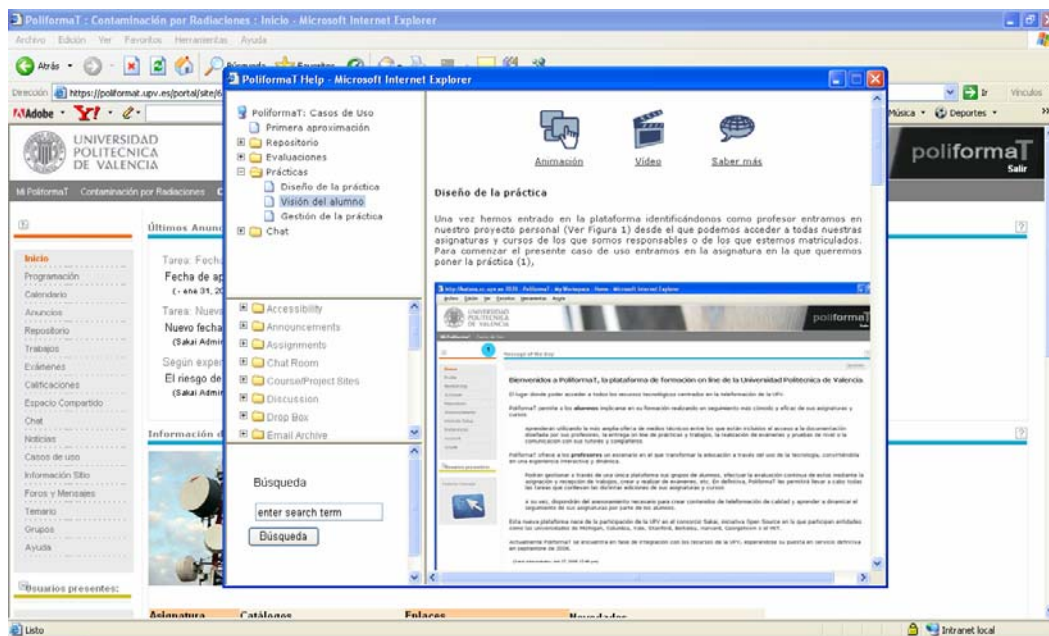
PoliformaT : Contaminación por Radiaciones : Inicio - Microsoft Internet Explorer

Archivo Edición Ver Favoritos Herramientas Ayuda

Atrás

Dirección https://poliformat.upv.es/portal/site/6

Ir Vínculos

Adobe

Música Deportes

UNIVERSIDAD POLITECNICA DE VALENCIA

poliformaT

Salir

Mi PoliformaT Contaminación por Radiaciones

Últimos Anun

Tarea: Fecha
Fecha de ap
(- ene 31, 20

Tarea: Nueva
Nuevo fecha
(Sakai Admin

Según exper
El riesgo de
(Sakai Admin

Información d

Inicio
Programación
Calendario
Anuncios
Repositorio
Trabajos
Exámenes
Calificaciones
Espacio Compartido
Chat
Noticias
Casos de uso
Información Sitio
Foros y Mensajes
Temario
Grupos
Ayuda

Usuarios presentes:

Asignatura Catálogos Enlaces Novedades

PoliformaT Help - Microsoft Internet Explorer

PoliformaT: Casos de Uso
Primera aproximación
Repositorio
Evaluaciones
Prácticas
Diseño de la práctica
Visión del alumno
Gestión de la práctica
Chat

Accessibility
Announcements
Assignments
Chat Room
Course/Project Sites
Discussion
Drop Box
Email Archive

Búsqueda

enter search term

Búsqueda

Animación Video Saber más

Diseño de la práctica

Una vez hemos entrado en la plataforma identificándonos como profesor entramos en nuestro proyecto personal (Ver Figura 1) desde el que podemos acceder a todas nuestras asignaturas y cursos de los que somos responsables o de los que estemos matriculados. Para comenzar el presente caso de uso entramos en la asignatura en la que queremos poner la práctica (1),

poliformaT

Message of the day

Bienvenidos a PoliformaT, la plataforma de formación on line de la Universidad Politécnica de Valencia.

Listo

Intranet local